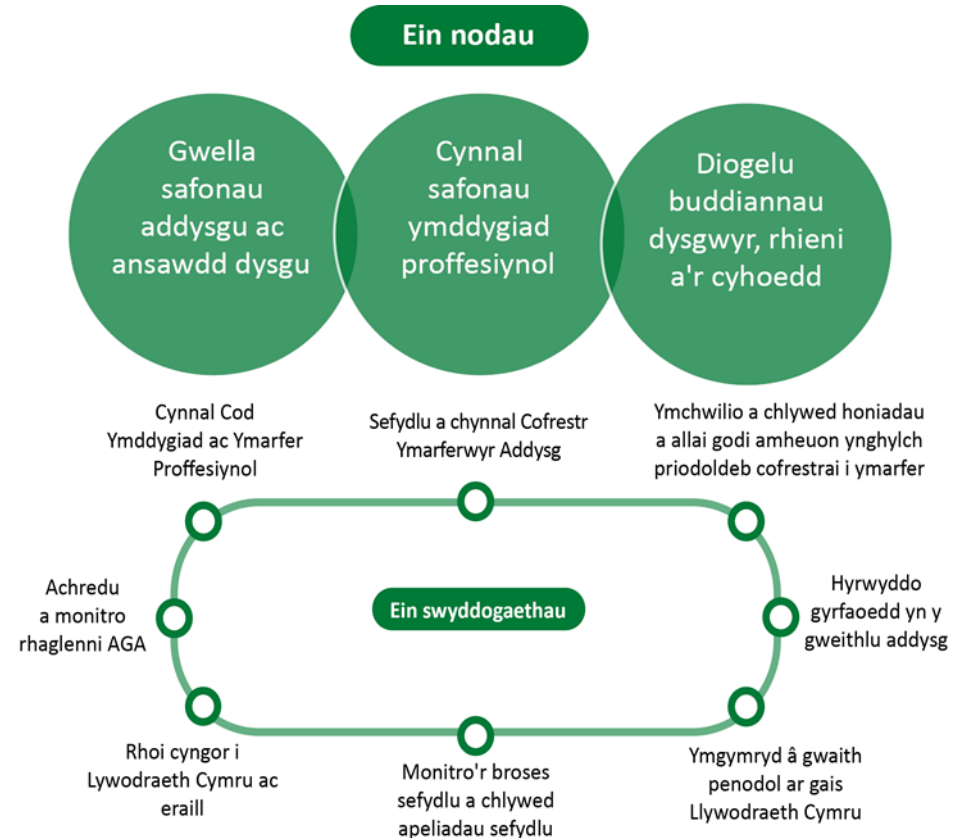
Ein nodau

Gwella safonau addysgu ac ansawdd dysgu

Cynnal safonau ymddygiad proffesiynol

Diogelu buddiannau dysgwyr, rhieni a'r cyhoedd

Cynnal Cod Ymddygiad ac Ymarfer Proffesiynol

Sefydlu a chynnal Cofrestr Ymarferwyr Addysg

Ymchwilio a chlywed honiadau a allai godi amheuon ynghylch priodoldeb cofrestrai i ymarfer

Achredu a monitro rhaglenni AGA

Ein swyddogaethau

Hyrwyddo gyrfaoedd yn y gweithlu addysg

Rhoi cyngor i Lywodraeth Cymru ac eraill

Monitro'r broses sefydlu a chlywed apeliadau sefydlu

Ymgymryd â gwaith penodol ar gais Llywodraeth Cymru